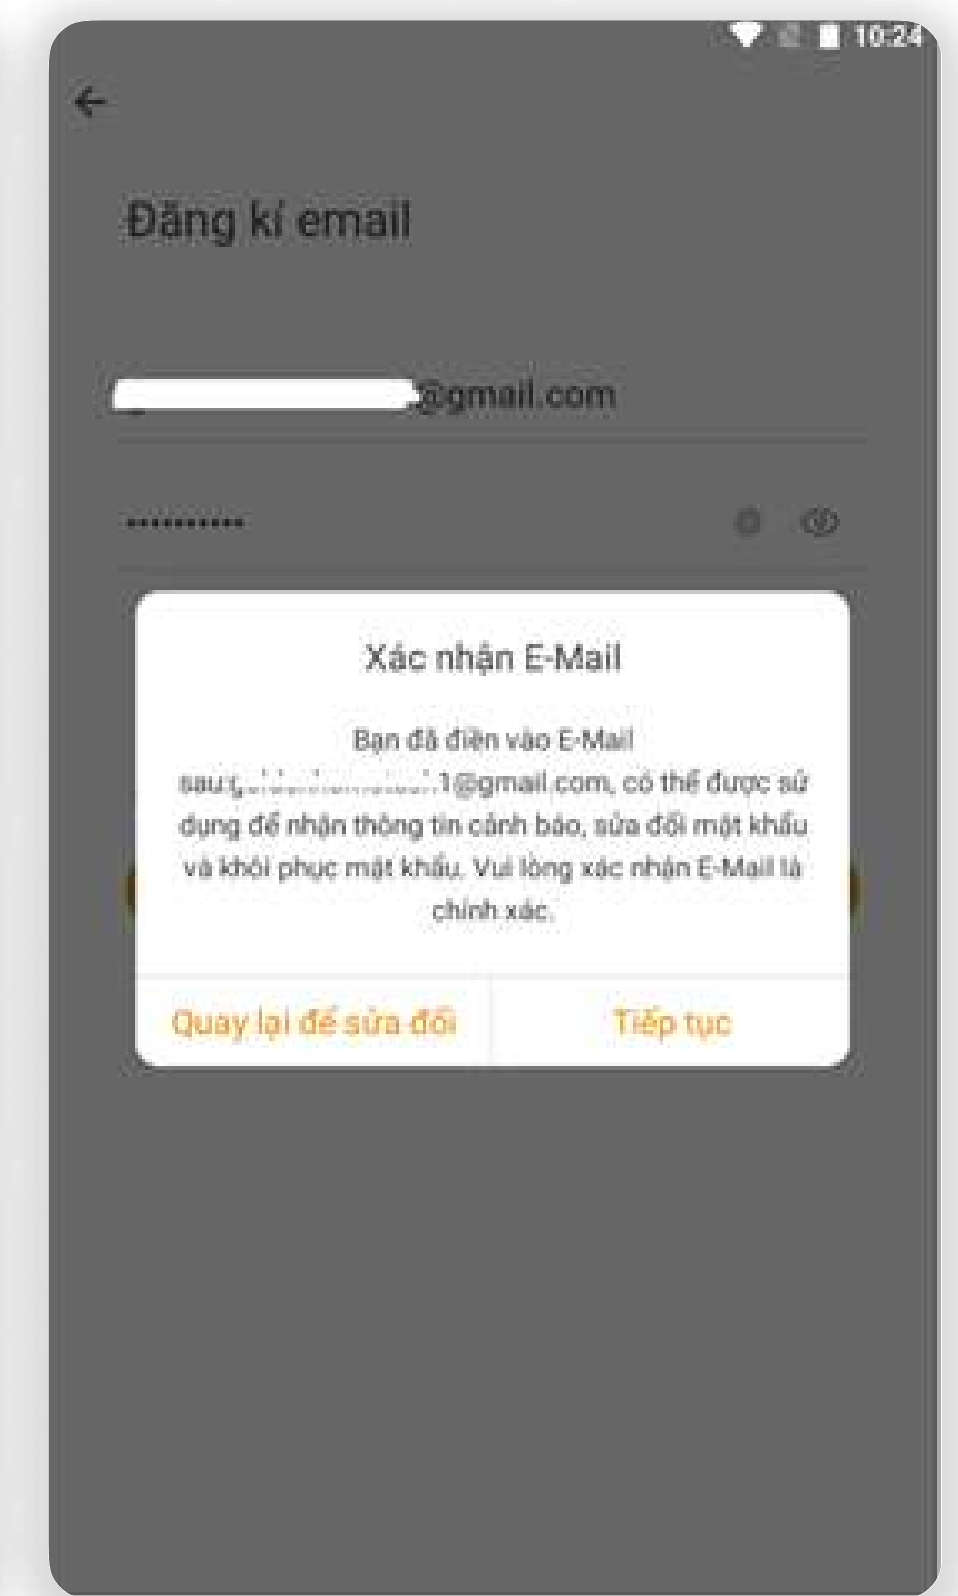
10:24

Đăng kí email

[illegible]@gmail.com

············

Xác nhận E-Mail

Bạn đã điền vào E-Mail sau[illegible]1@gmail.com, có thể được sử dụng để nhận thông tin cảnh báo, sửa đổi mật khẩu và khôi phục mật khẩu. Vui lòng xác nhận E-Mail là chính xác.

Quay lại để sửa đổi

Tiếp tục